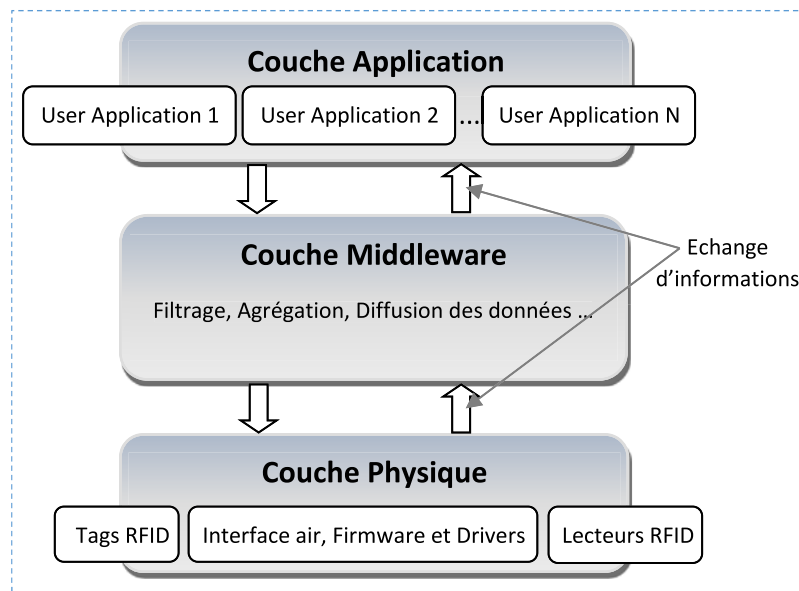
Couche Application

User Application 1

User Application 2

...

User Application N

Couche Middleware

Filtrage, Agrégation, Diffusion des données ...

Echange d'informations

Couche Physique

Tags RFID

Interface air, Firmware et Drivers

Lecteurs RFID